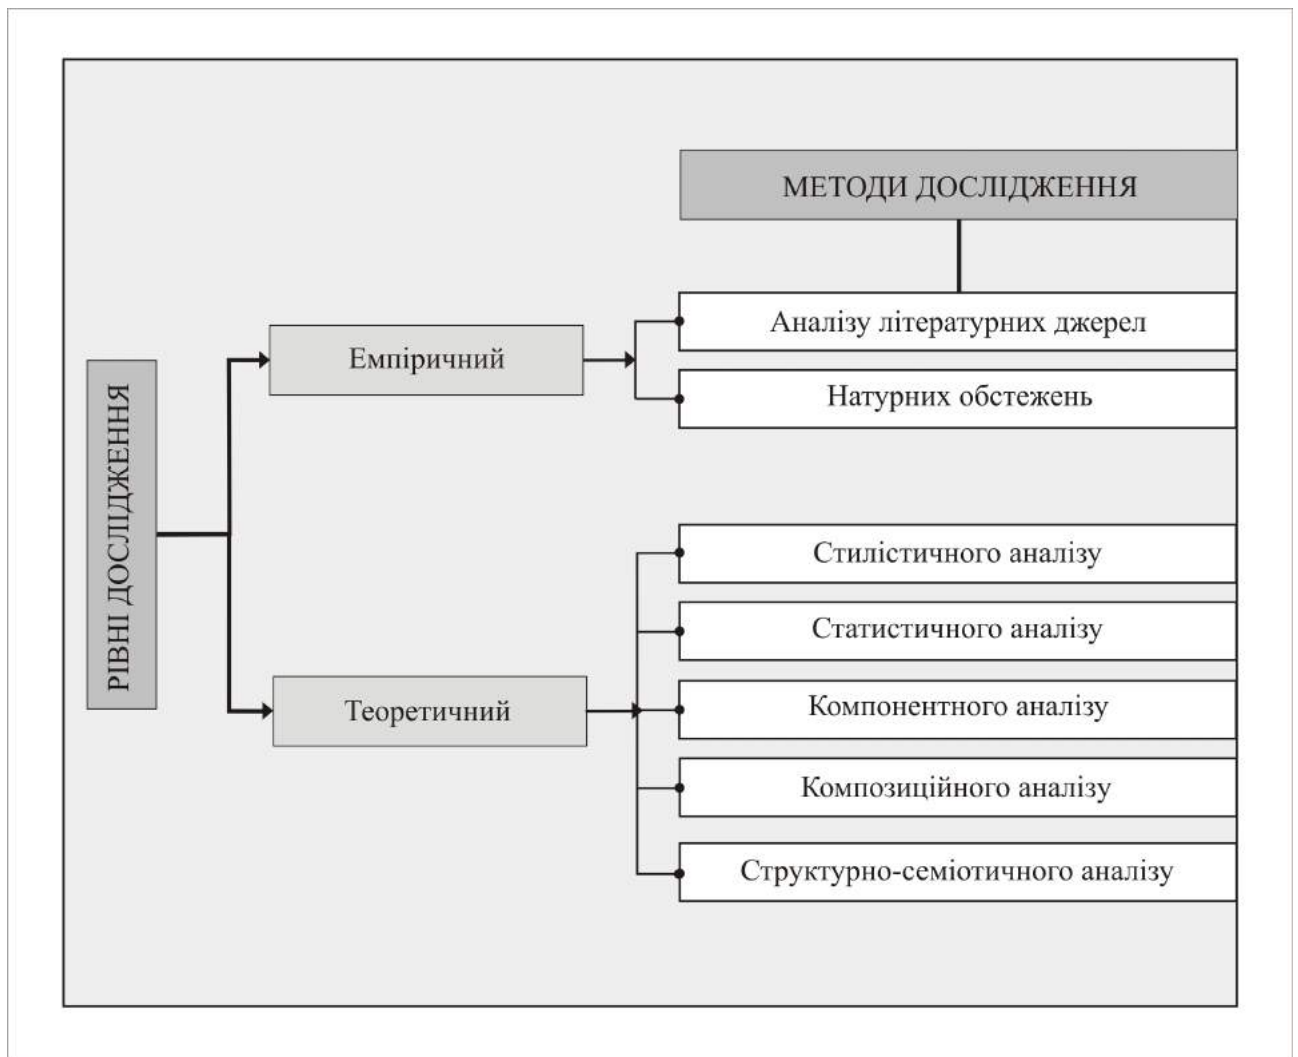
МЕТОДИ ДОСЛІДЖЕННЯ

РІВНІ ДОСЛІДЖЕННЯ

Емпіричний

Аналізу літературних джерел

Натурних обстежень

Теоретичний

Стилістичного аналізу

Статистичного аналізу

Компонентного аналізу

Композиційного аналізу

Структурно-семіотичного аналізу